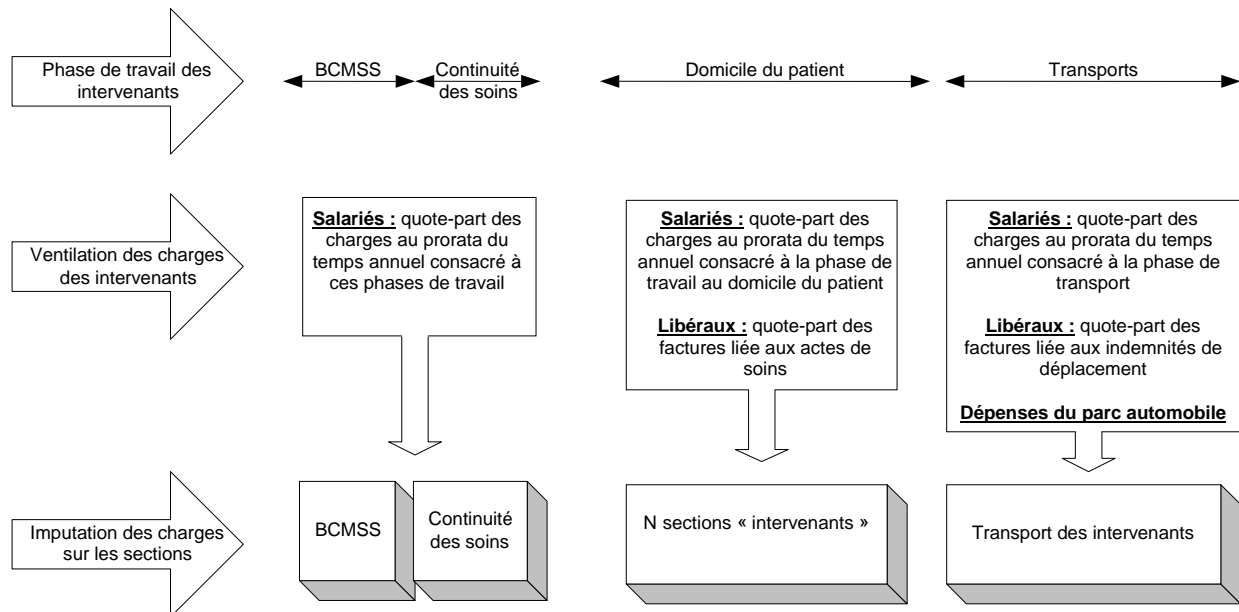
Phase de travail des intervenants

BCMSS

Continuité des soins

Domicile du patient

Transports

Ventilation des charges des intervenants

**Salariés :** quote-part des charges au prorata du temps annuel consacré à ces phases de travail

**Salariés :** quote-part des charges au prorata du temps annuel consacré à la phase de travail au domicile du patient

**Libéraux :** quote-part des factures liée aux actes de soins

**Salariés :** quote-part des charges au prorata du temps annuel consacré à la phase de transport

**Libéraux :** quote-part des factures liée aux indemnités de déplacement

**Dépenses du parc automobile**

Imputation des charges sur les sections

BCMSS

Continuité des soins

N sections « intervenants »

Transport des intervenants